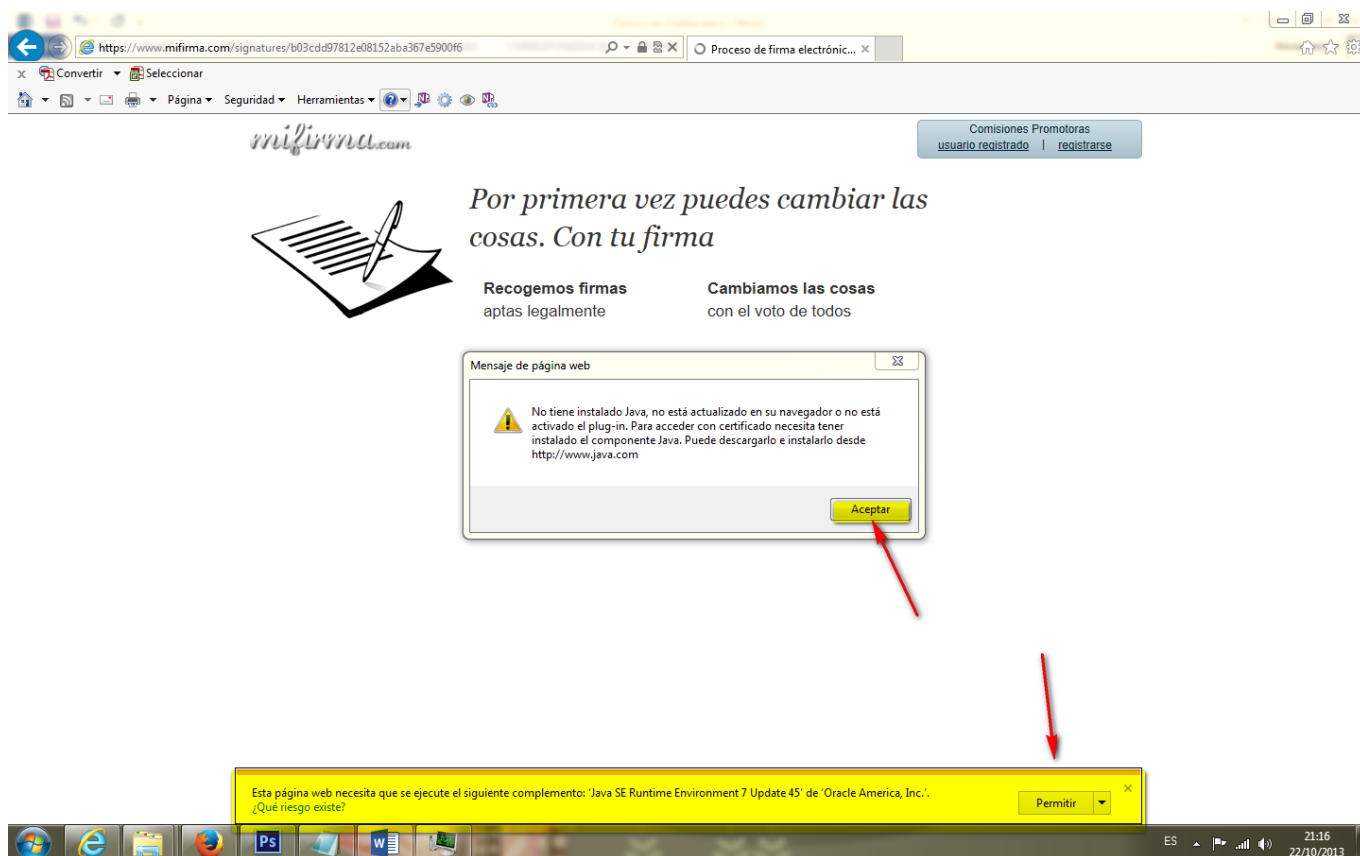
https://www.mifirma.com/signatures/b03cdd97812e08152aba367e5900f6

Proceso de firma electrónic...

Convertir Seleccionar

Página Seguridad Herramientas

mifirma.com

Comisiones Promotoras
usuario registrado | registrarse

Por primera vez puedes cambiar las cosas. Con tu firma

Recogemos firmas
aptas legalmente

Cambiamos las cosas
con el voto de todos

Mensaje de página web

No tiene instalado Java, no está actualizado en su navegador o no está activado el plug-in. Para acceder con certificado necesita tener instalado el componente Java. Puede descargarlo e instalarlo desde http://www.java.com

Aceptar

Esta página web necesita que se ejecute el siguiente complemento: 'Java SE Runtime Environment 7 Update 45' de 'Oracle America, Inc.'.
¿Qué riesgo existe?

Permitir

ES

21:16
22/10/2013